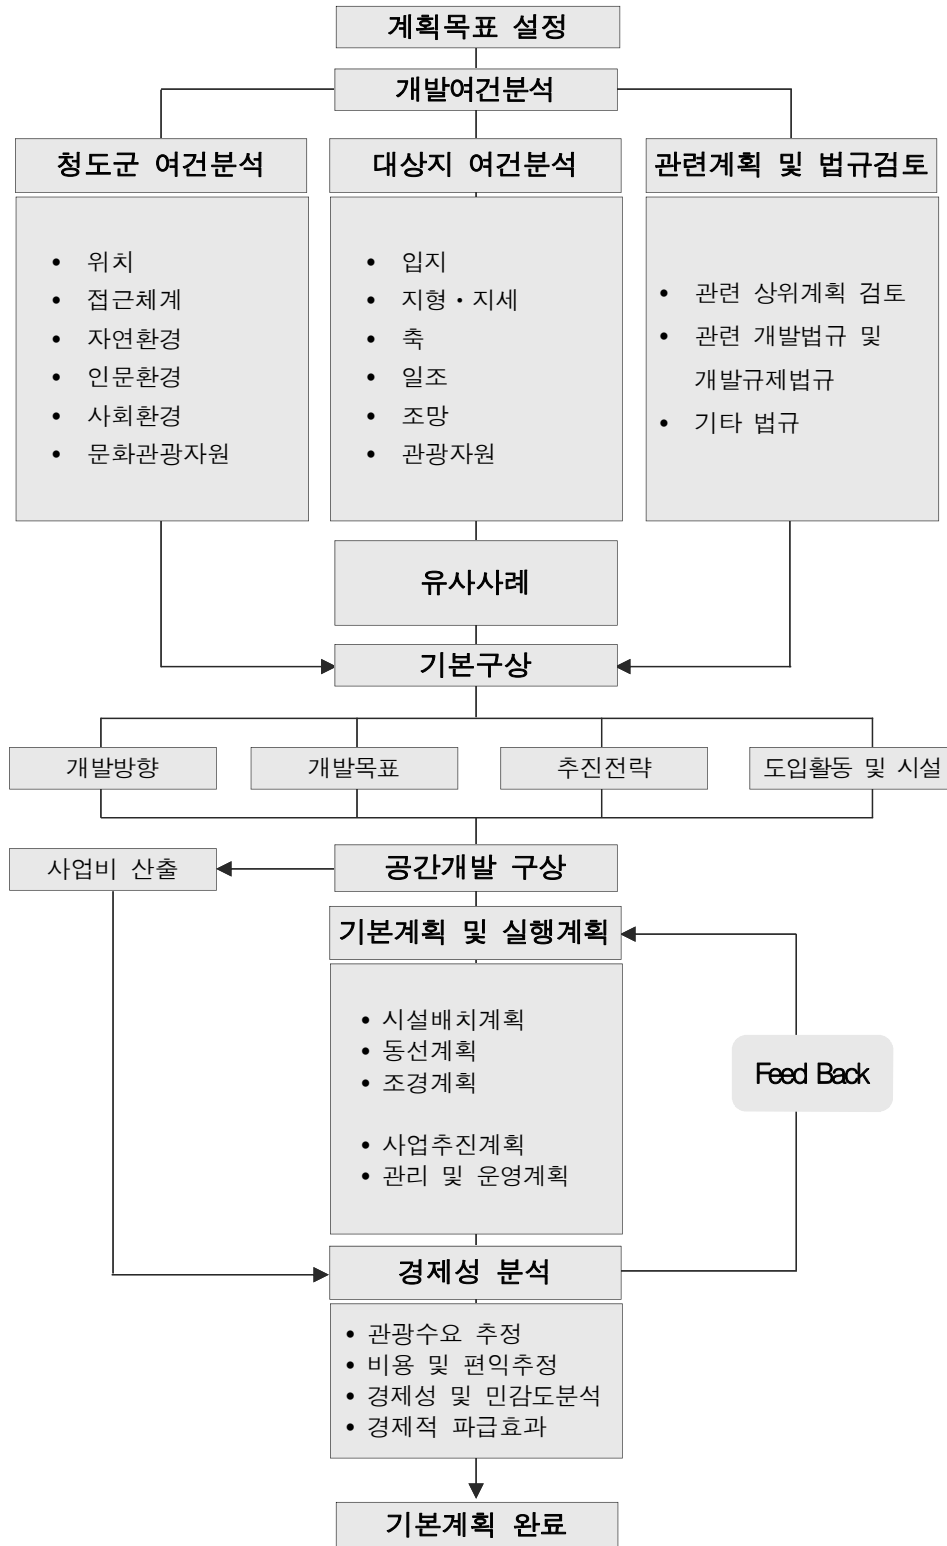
계획목표 설정

개발여건분석

청도군 여건분석

• 위치
• 접근체계
• 자연환경
• 인문환경
• 사회환경
• 문화관광자원

대상지 여건분석

• 입지
• 지형 · 지세
• 축
• 일조
• 조망
• 관광자원

관련계획 및 법규검토

• 관련 상위계획 검토
• 관련 개발법규 및 개발규제법규
• 기타 법규

유사사례

기본구상

개발방향

개발목표

추진전략

도입활동 및 시설

사업비 산출

공간개발 구상

기본계획 및 실행계획

• 시설배치계획
• 동선계획
• 조경계획

• 사업추진계획
• 관리 및 운영계획

Feed Back

경제성 분석

• 관광수요 추정
• 비용 및 편익추정
• 경제성 및 민감도분석
• 경제적 파급효과

기본계획 완료